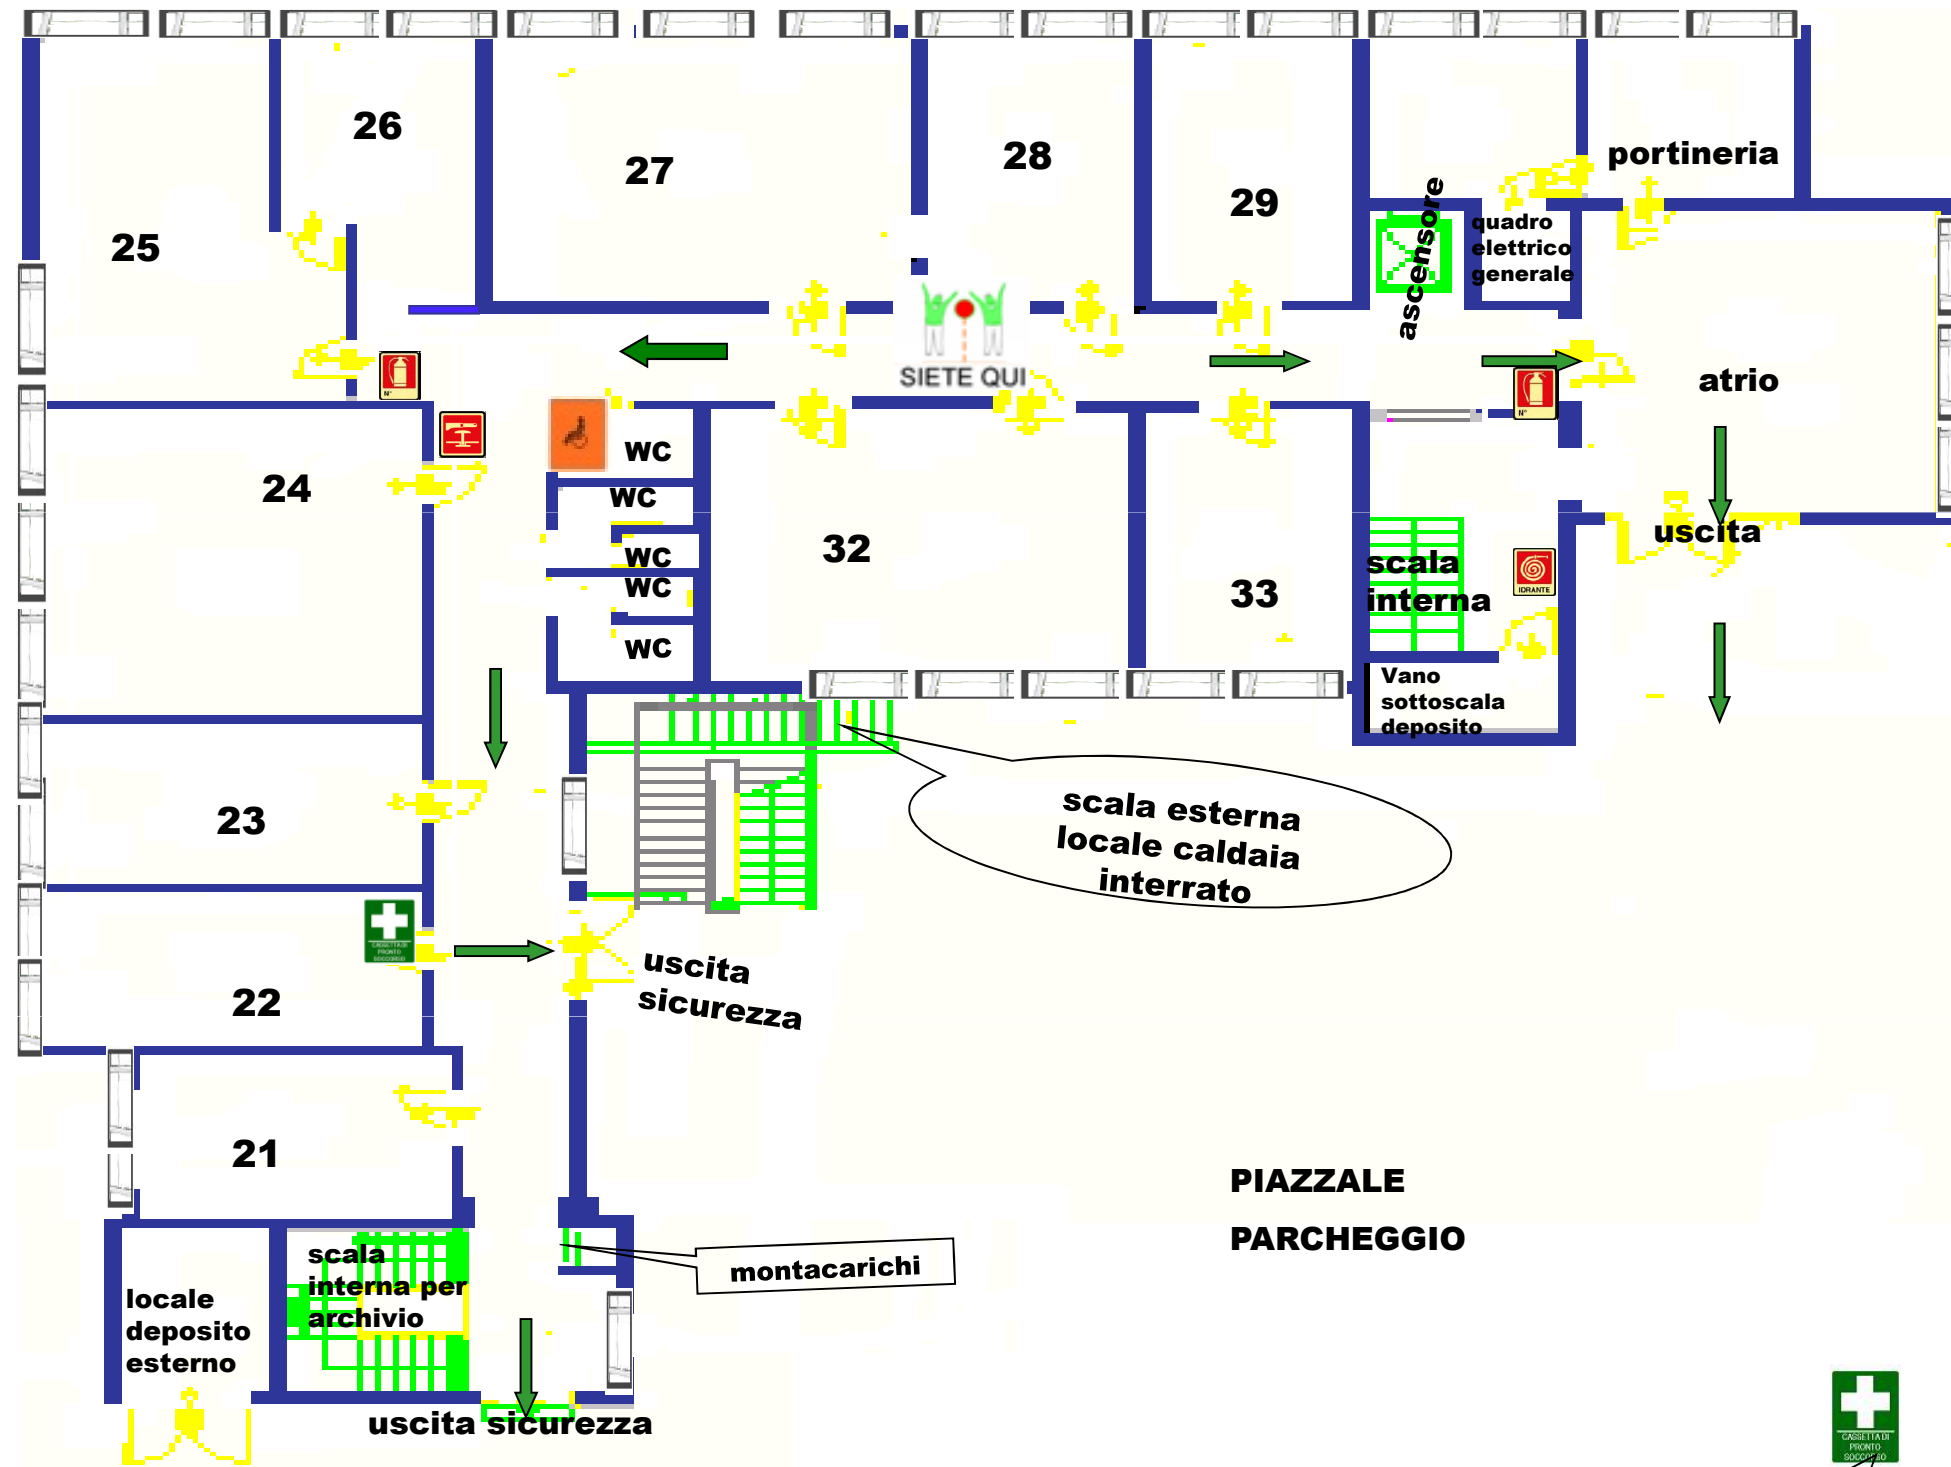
26

27

28

29

portineria

25

ascensore

quadro elettrico generale

SIETE QUI

atrio

24

wc

wc

wc

wc

wc

32

33

uscita

scala interna

IDRANTE

Vano sottoscala deposito

23

scala esterna locale caldaia interrato

22

uscita sicurezza

21

PIAZZALE

PARCHEGGIO

scala interna per archivio

montacarichi

locale deposito esterno

uscita sicurezza

CASSETTA DI PRONTO SOCCORSO